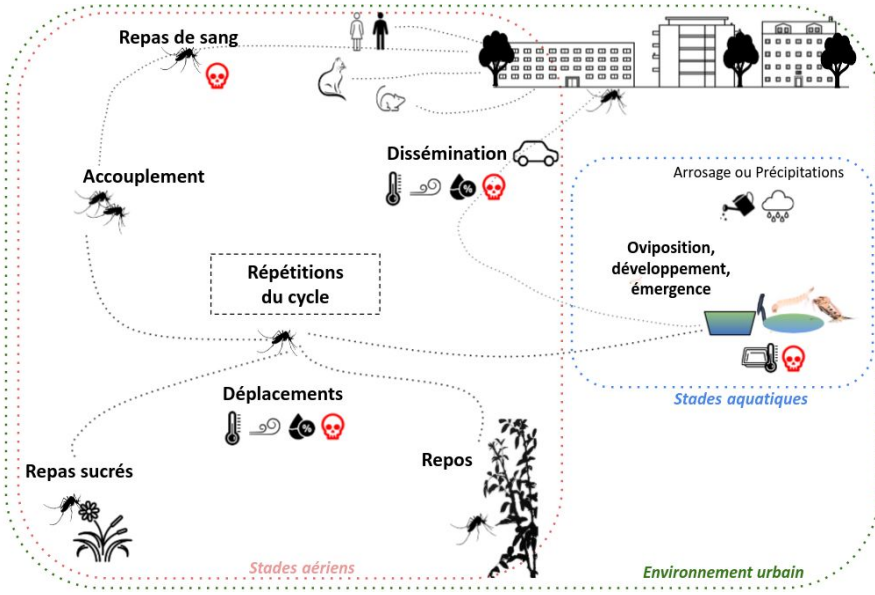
Repas de sang

Dissémination

Accouplement

Arrosage ou Précipitations

Répétitions du cycle

Oviposition, développement, émergence

Déplacements

Stades aquatiques

Repas sucrés

Repos

Stades aériens

Environnement urbain